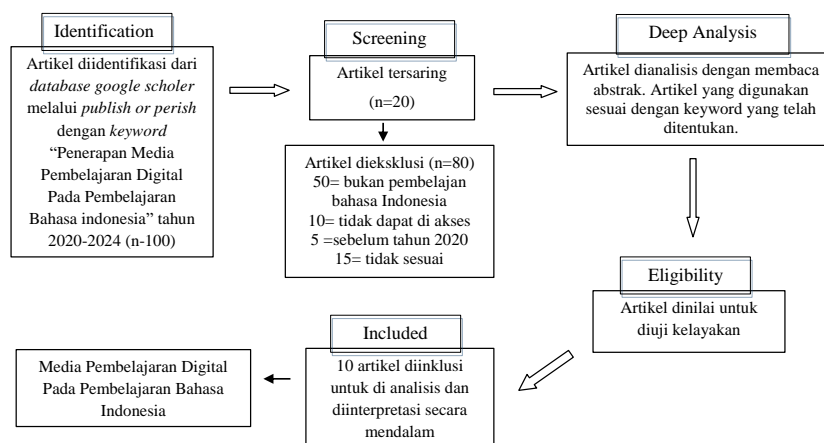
Identification

Artikel diidentifikasi dari database google scholer melalui publish or perish dengan keyword "Penerapan Media Pembelajaran Digital Pada Pembelajaran Bahasa indonesia" tahun 2020-2024 (n-100)

Screening

Artikel tersaring
(n=20)

Artikel dieksklusi (n=80)
50= bukan pembelajan bahasa Indonesia
10= tidak dapat di akses
5 =sebelum tahun 2020
15= tidak sesuai

Deep Analysis

Artikel dianalisis dengan membaca abstrak. Artikel yang digunakan sesuai dengan keyword yang telah ditentukan.

Eligibility

Artikel dinilai untuk diuji kelayakan

Included

10 artikel diinklusi untuk di analisis dan diinterpretasi secara mendalam

Media Pembelajaran Digital Pada Pembelajaran Bahasa Indonesia